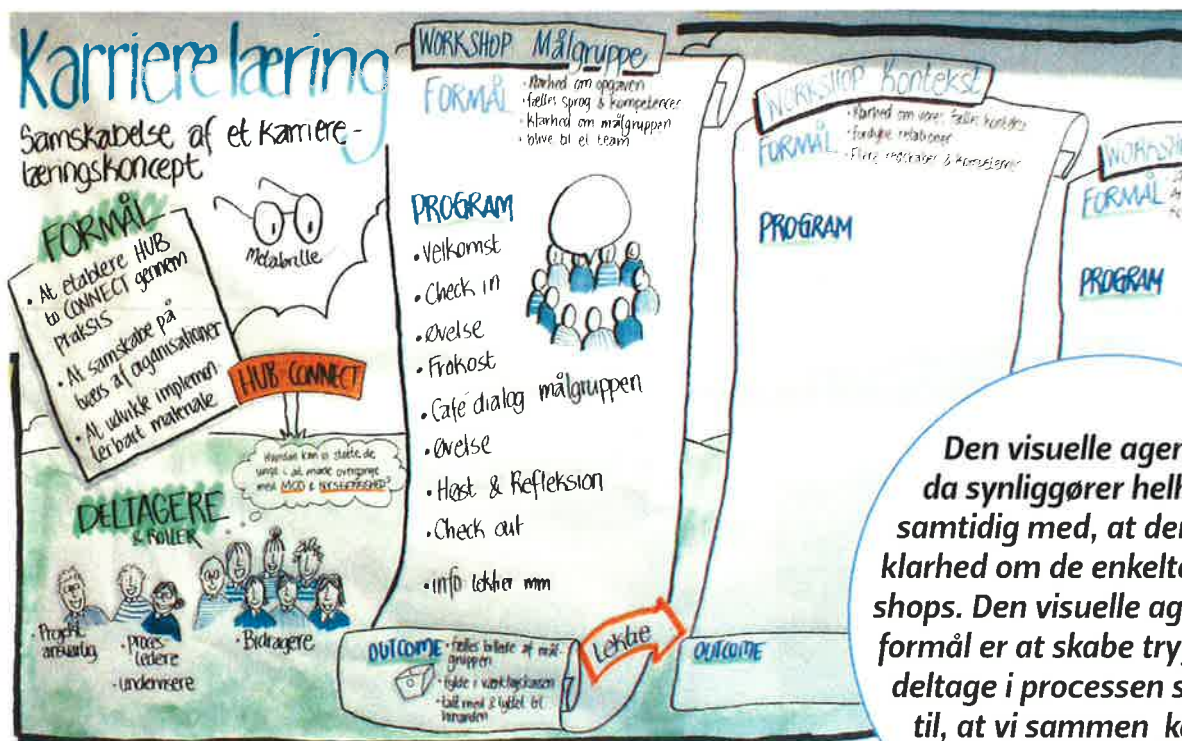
Karriere læring

Samskabelse af et karriere-læringskoncept

FORMÅL
• At etablere HUB to CONNECT gennem praksis
• At samskabe på tværs af organisationer
• At udvikle implementerbart materiale

Metabrille

HUB CONNECT

Hvordan kan vi støtte de unge i at møde overgange med MOD & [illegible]?

DELTAGERE & ROLLER

• Projekt ansvarlig
• Proces ledere
• Bidragere
• Undervisere

WORKSHOP Målgruppe

FORMÅL
• Klarhed om opgaven
• fælles sprog & kompetencer
• Klarhed om målgruppen
• blive til et team

PROGRAM
• Velkomst
• Check in
• Øvelse
• Frokost
• Cafe dialog målgruppen
• Øvelse
• Høst & Refleksion
• Check out

• info lektier mm

OUTCOME
• fælles billede af målgruppen
• fylde i værktøjskassen
• lært med & lyttet til hinanden

Lektie

WORKSHOP Kontekst

FORMÅL
• Klarhed om vores fælles kontekst
• fordybe relationer
• Flere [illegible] & kompetencer

PROGRAM

OUTCOME

WORKSHOP

FORMÅL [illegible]

PROGRAM

Den visuelle ager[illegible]
da synliggører helh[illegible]
samtidig med, at der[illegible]
klarhed om de enkelt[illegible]
shops. Den visuelle ag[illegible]
formål er at skabe try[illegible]
deltage i processen s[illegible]
til, at vi sammen k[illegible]